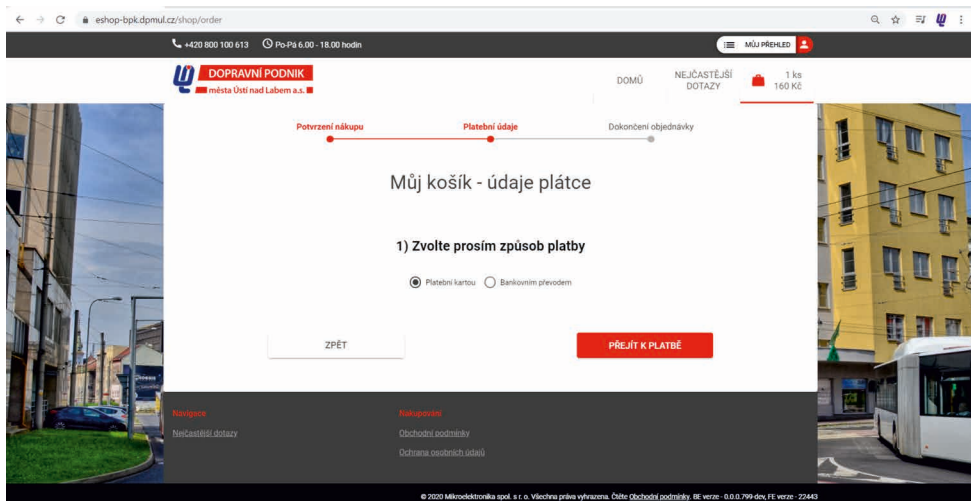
eshop-bpk.dpmul.cz/shop/order

+420 800 100 613 Po-Pá 6.00 - 18.00 hodin

MŮJ PŘEHLED

DOPRAVNÍ PODNIK
města Ústí nad Labem a.s.

DOMŮ

NEJČASTĚJŠÍ DOTAZY

1 ks
160 Kč

Potvrzení nákupu

Platební údaje

Dokončení objednávky

Můj košík - údaje plátce

1) Zvolte prosím způsob platby

Platební kartou

Bankovním převodem

ZPĚT

PŘEJÍT K PLATBĚ

Navigace

Nejčastější dotazy

Nakupování

Obchodní podmínky

Ochrana osobních údajů

© 2020 Mikroelektronika spol. s r. o. Všechna práva vyhrazena. Čtěte Obchodní podmínky. BE verze - 0.0.0.799-dev, FE verze - 22443